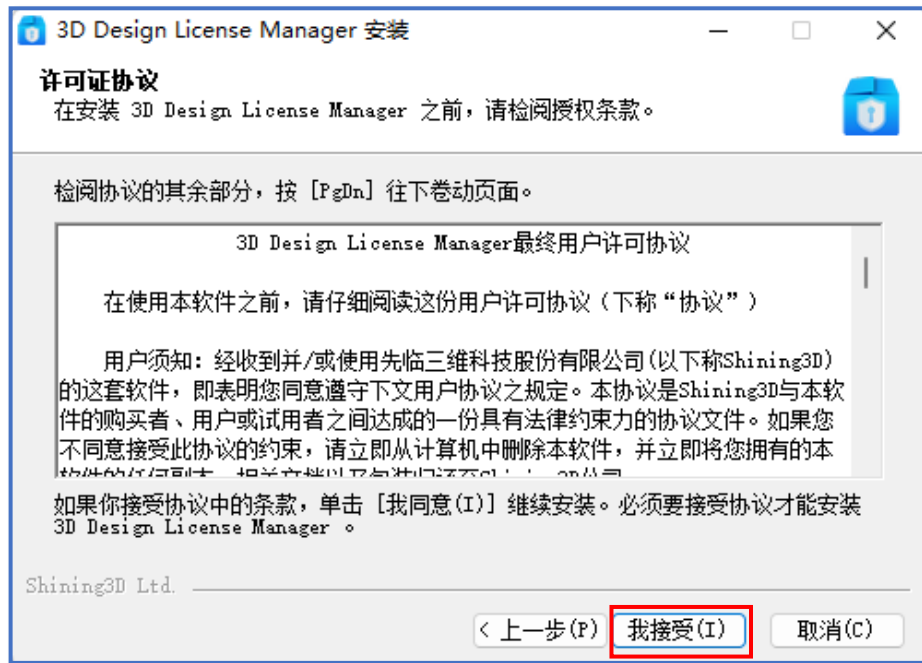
3D Design License Manager 安装

许可证协议
在安装 3D Design License Manager 之前，请检阅授权条款。

检阅协议的其余部分，按 [PgDn] 往下卷动页面。

3D Design License Manager最终用户许可协议

在使用本软件之前，请仔细阅读这份用户许可协议（下称“协议”）

用户须知：经收到并/或使用先临三维科技股份有限公司(以下称Shining3D)的这套软件，即表明您同意遵守下文用户协议之规定。本协议是Shining3D与本软件的购买者、用户或试用者之间达成的一份具有法律约束力的协议文件。如果您不同意接受此协议的约束，请立即从计算机中删除本软件，并立即将您拥有的本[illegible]

如果你接受协议中的条款，单击 [我同意(I)] 继续安装。必须要接受协议才能安装 3D Design License Manager 。

Shining3D Ltd.

< 上一步(P)
我接受(I)
取消(C)